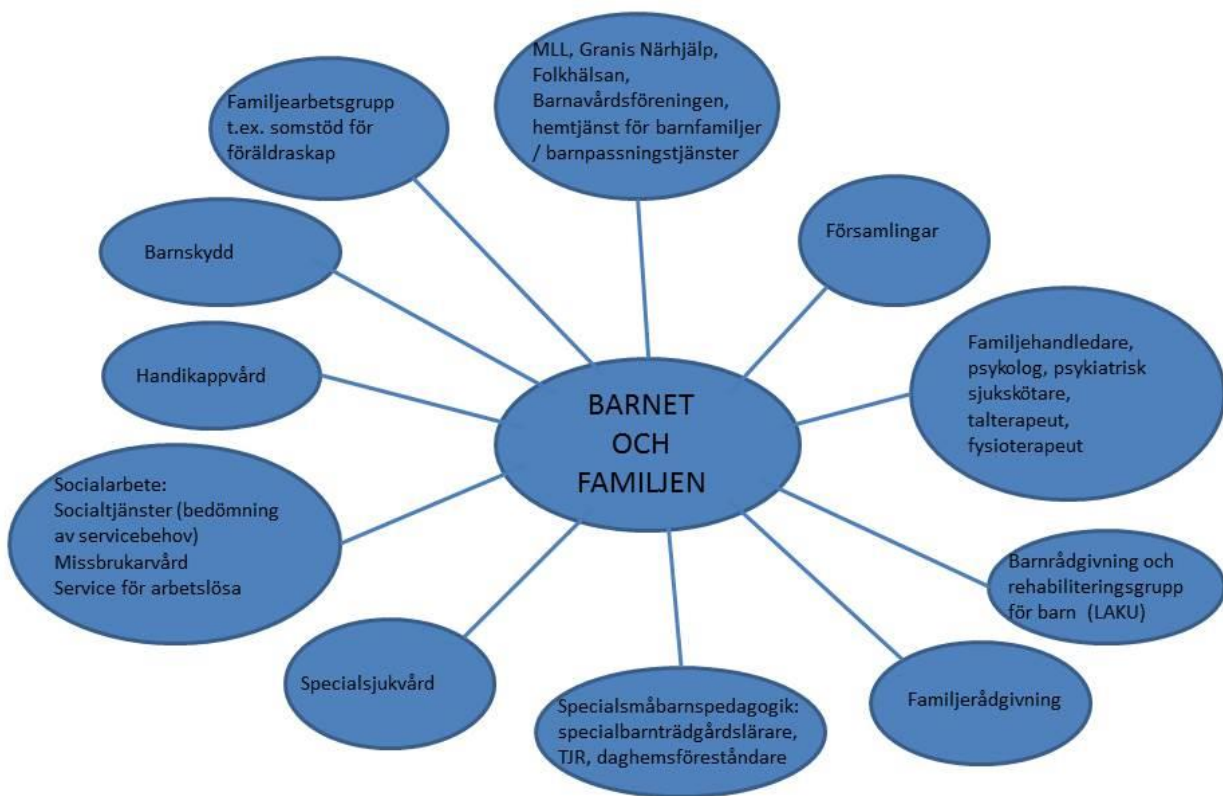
BARNET
OCH
FAMILJEN

MLL, Granis Närhjälp, Folkhälsan, Barnavårdsföreningen, hemtjänst för barnfamiljer / barnpassningstjänster

Församlingar

Familjehandledare, psykolog, psykiatrisk sjukskötare, talterapeut, fysioterapeut

Barnrådgivning och rehabiliteringsgrupp för barn (LAKU)

Familjerådgivning

Specialsmåbarnspedagogik: specialbarnträdgårdslärare, TJR, daghemsföreståndare

Specialsjukvård

Socialarbete:
Socialtjänster (bedömning av servicebehov)
Missbrukarvård
Service för arbetslösa

Handikappvård

Barnskydd

Familjearbetsgrupp t.ex. somstöd för föräldraskap